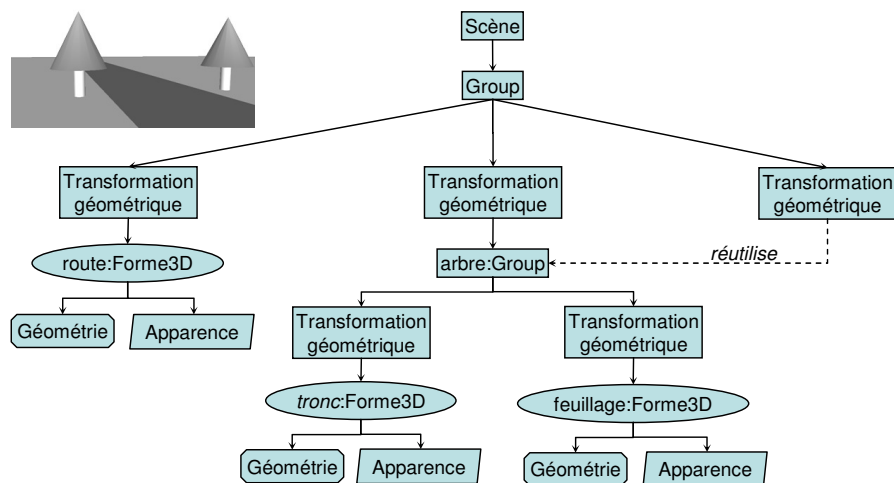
Scène

Group

Transformation géométrique

Transformation géométrique

Transformation géométrique

route:Forme3D

réutilise

arbre:Group

Géométrie

Apparence

Transformation géométrique

Transformation géométrique

*tronc*:Forme3D

feuillage:Forme3D

Géométrie

Apparence

Géométrie

Apparence